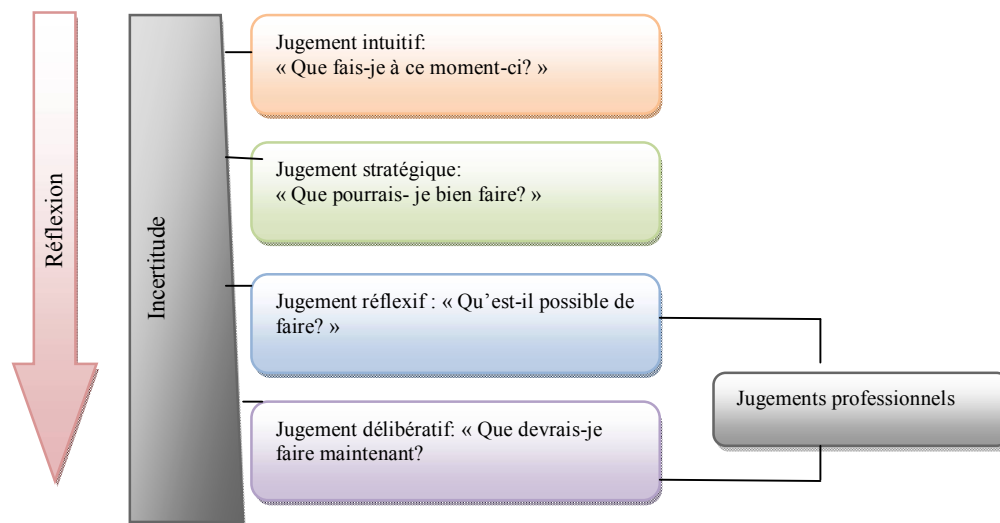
Réflexion

Incertitude

Jugement intuitif:
« Que fais-je à ce moment-ci? »

Jugement stratégique:
« Que pourrais- je bien faire? »

Jugement réflexif : « Qu'est-il possible de faire? »

Jugement délibératif: « Que devrais-je faire maintenant?

Jugements professionnels